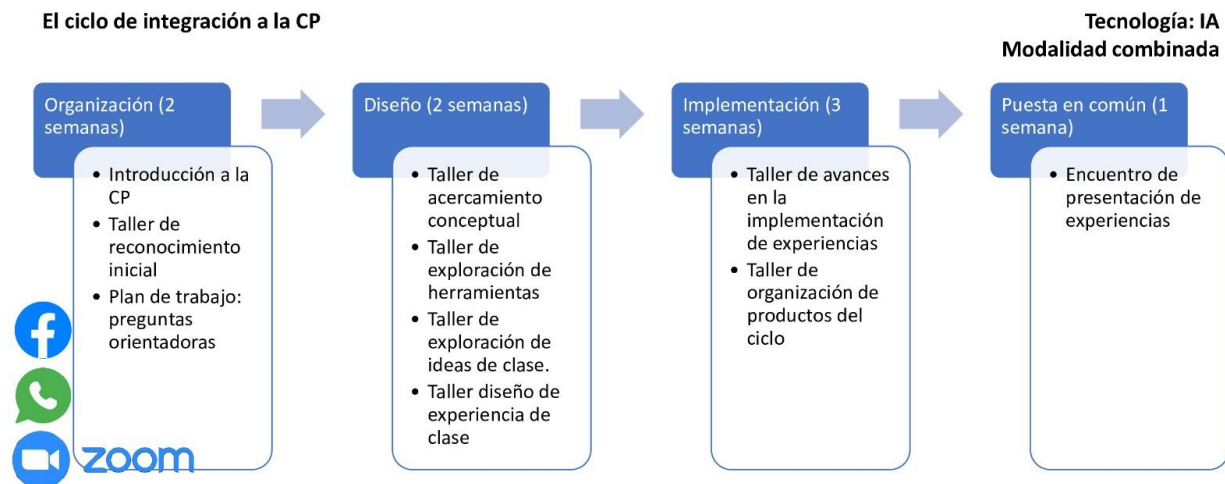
El ciclo de integración a la CP

Tecnología: IA
Modalidad combinada

Organización (2 semanas)

- Introducción a la CP
- Taller de reconocimiento inicial
- Plan de trabajo: preguntas orientadoras

Diseño (2 semanas)

- Taller de acercamiento conceptual
- Taller de exploración de herramientas
- Taller de exploración de ideas de clase.
- Taller diseño de experiencia de clase

Implementación (3 semanas)

- Taller de avances en la implementación de experiencias
- Taller de organización de productos del ciclo

Puesta en común (1 semana)

- Encuentro de presentación de experiencias

zoom